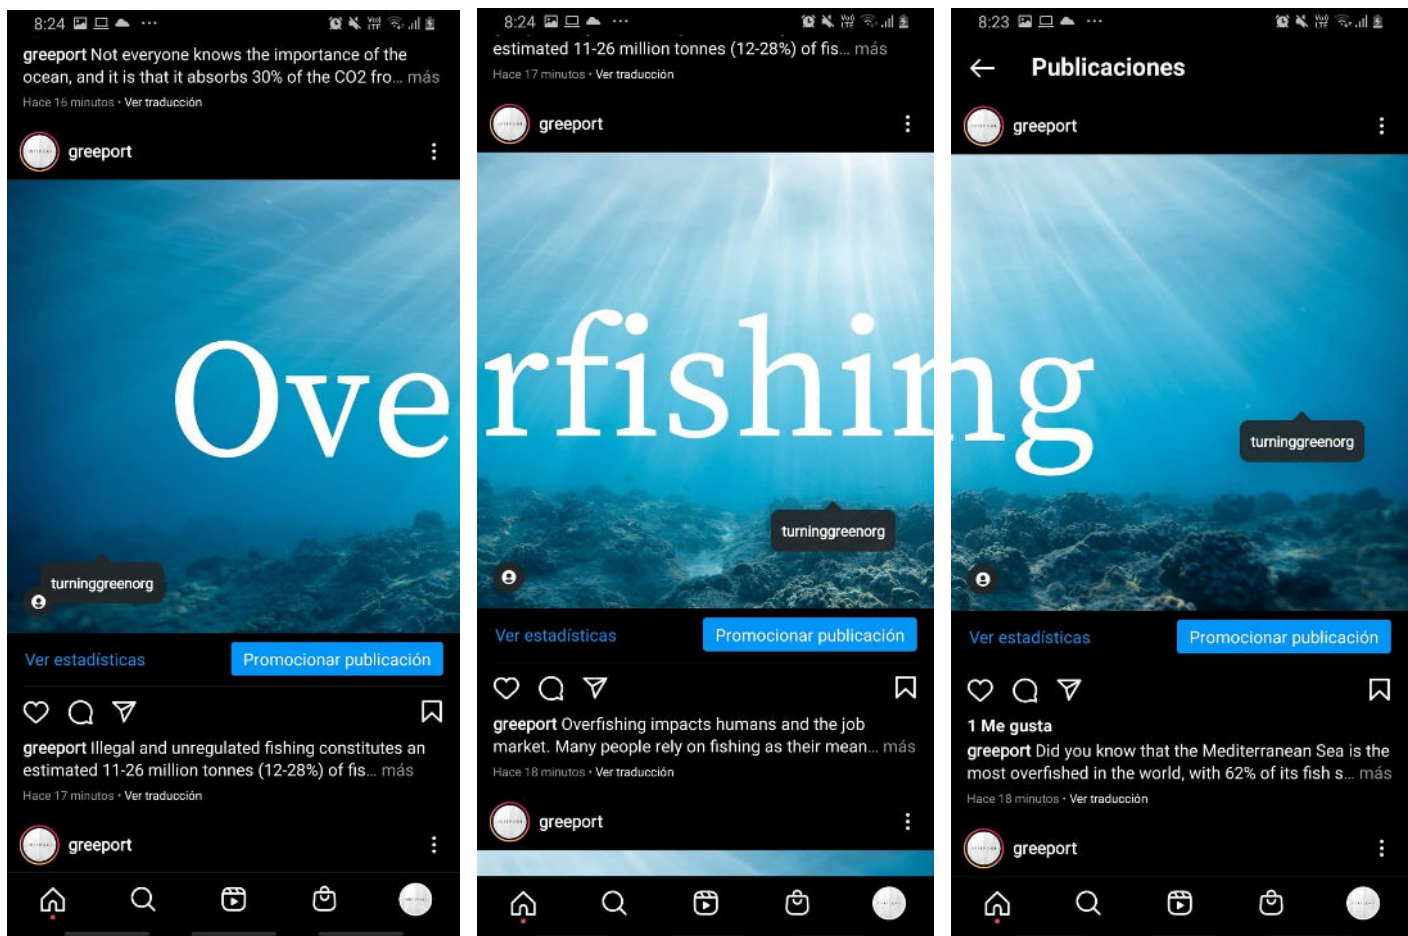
8:24

greeport Not everyone knows the importance of the ocean, and it is that it absorbs 30% of the CO2 fro... más

Hace 16 minutos • Ver traducción

greeport

Ove

turninggreenorg

Ver estadísticas

Promocionar publicación

greeport Illegal and unregulated fishing constitutes an estimated 11-26 million tonnes (12-28%) of fis... más

Hace 17 minutos • Ver traducción

greeport

8:24

estimated 11-26 million tonnes (12-28%) of fis... más

Hace 17 minutos • Ver traducción

greeport

rfishin

turninggreenorg

Ver estadísticas

Promocionar publicación

greeport Overfishing impacts humans and the job market. Many people rely on fishing as their mean... más

Hace 18 minutos • Ver traducción

greeport

8:23

Publicaciones

greeport

g

turninggreenorg

Ver estadísticas

Promocionar publicación

1 Me gusta

greeport Did you know that the Mediterranean Sea is the most overfished in the world, with 62% of its fish s... más

Hace 18 minutos • Ver traducción

greeport